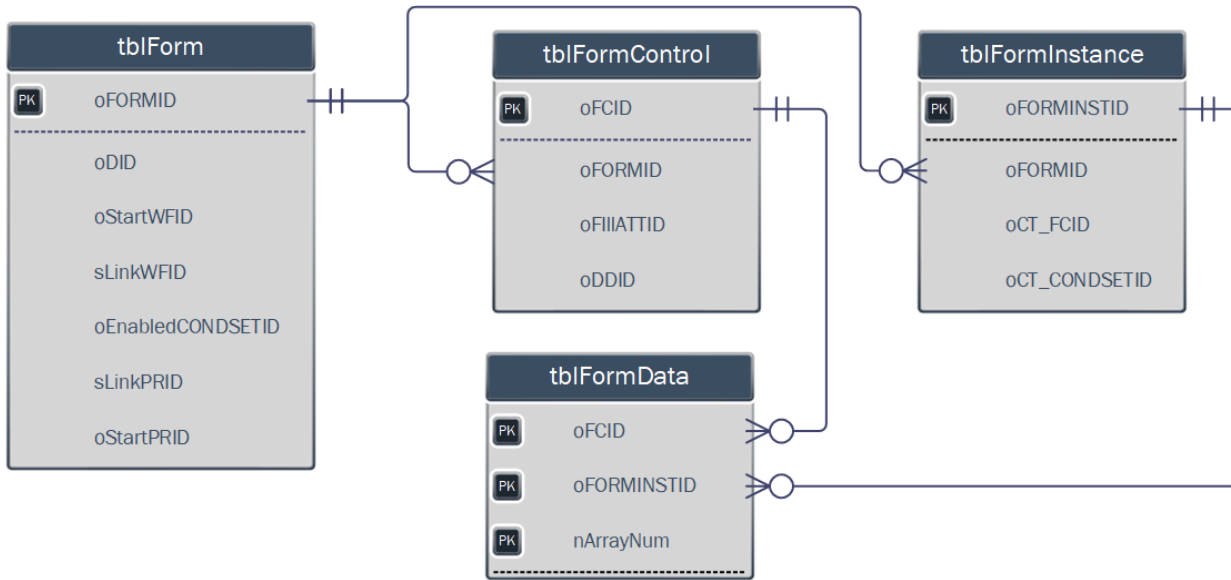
tblForm
PK oFORMID
oDID
oStartWFID
sLinkWFID
oEnabledCONDSETID
sLinkPRID
oStartPRID

tblFormControl
PK oFCID
oFORMID
oFIIIATTID
oDDID

tblFormInstance
PK oFORMINSTID
oFORMID
oCT_FCID
oCT_CONDSETID

tblFormData
PK oFCID
PK oFORMINSTID
PK nArrayNum